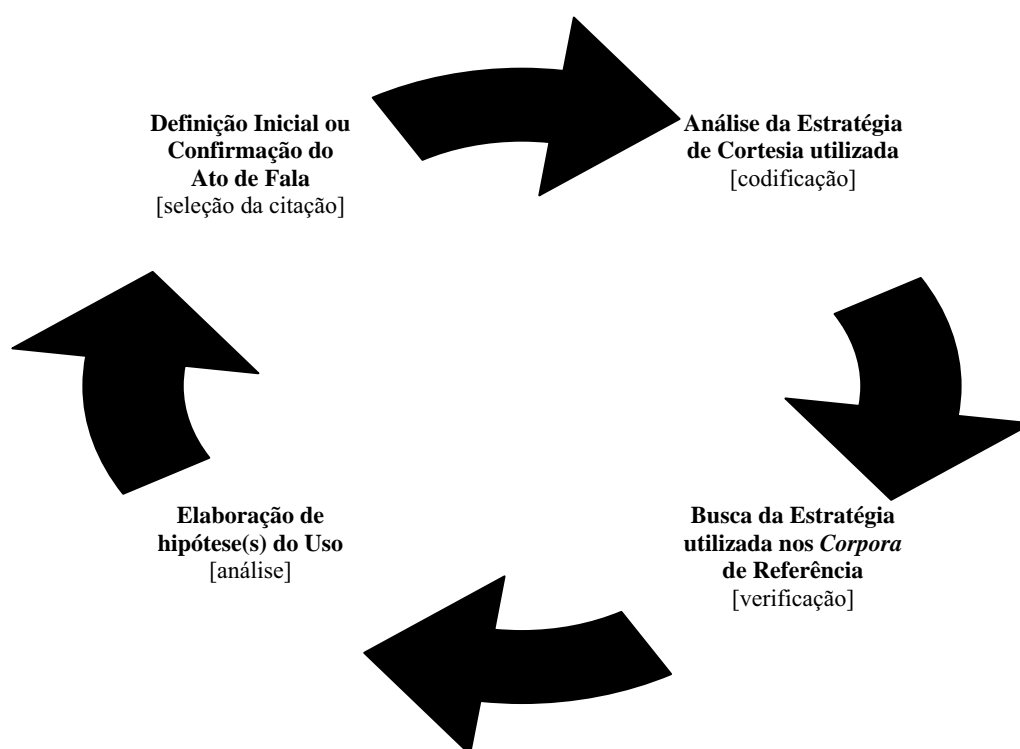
**Definição Inicial ou Confirmação do Ato de Fala**
[seleção da citação]

**Análise da Estratégia de Cortesia utilizada**
[codificação]

**Busca da Estratégia utilizada nos *Corpora* de Referência**
[verificação]

**Elaboração de hipótese(s) do Uso**
[análise]